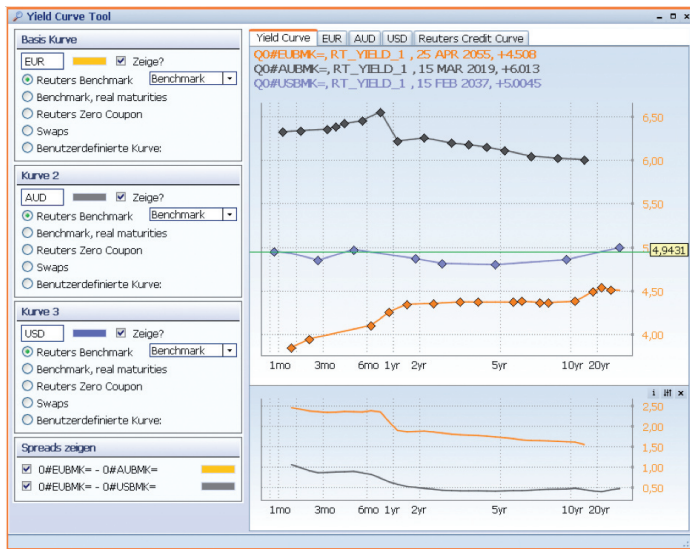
Yield Curve Tool

Basis Kurve
EUR
Zeige?
Reuters Benchmark
Benchmark
Benchmark, real maturities
Reuters Zero Coupon
Swaps
Benutzerdefinierte Kurve:

Kurve 2
AUD
Zeige?
Reuters Benchmark
Benchmark
Benchmark, real maturities
Reuters Zero Coupon
Swaps
Benutzerdefinierte Kurve:

Kurve 3
USD
Zeige?
Reuters Benchmark
Benchmark
Benchmark, real maturities
Reuters Zero Coupon
Swaps
Benutzerdefinierte Kurve:

Spreads zeigen
0#EUBMK= - 0#AUBMK=
0#EUBMK= - 0#USBMK=

Yield Curve | EUR | AUD | USD | Reuters Credit Curve

Q0#EUBMK=, RT_YIELD_1 , 25 APR 2055, +4.508
Q0#AUBMK=, RT_YIELD_1 , 15 MAR 2019, +6.013
Q0#USBMK=, RT_YIELD_1 , 15 FEB 2037, +5.0045

6,50
6,00
5,50
4,9431
4,50
4,00

1mo 3mo 6mo 1yr 2yr 5yr 10yr 20yr

2,50
2,00
1,50
1,00
0,50

1mo 3mo 6mo 1yr 2yr 5yr 10yr 20yr